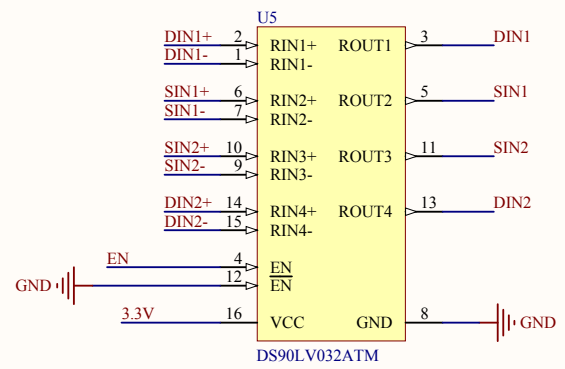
U5

DIN1+ 2 RIN1+
DIN1- 1 RIN1-
ROUT1 3 DIN1

SIN1+ 6 RIN2+
SIN1- 7 RIN2-
ROUT2 5 SIN1

SIN2+ 10 RIN3+
SIN2- 9 RIN3-
ROUT3 11 SIN2

DIN2+ 14 RIN4+
DIN2- 15 RIN4-
ROUT4 13 DIN2

EN 4 EN
GND 12 $\overline{EN}$

3.3V 16 VCC
GND 8 GND

DS90LV032ATM